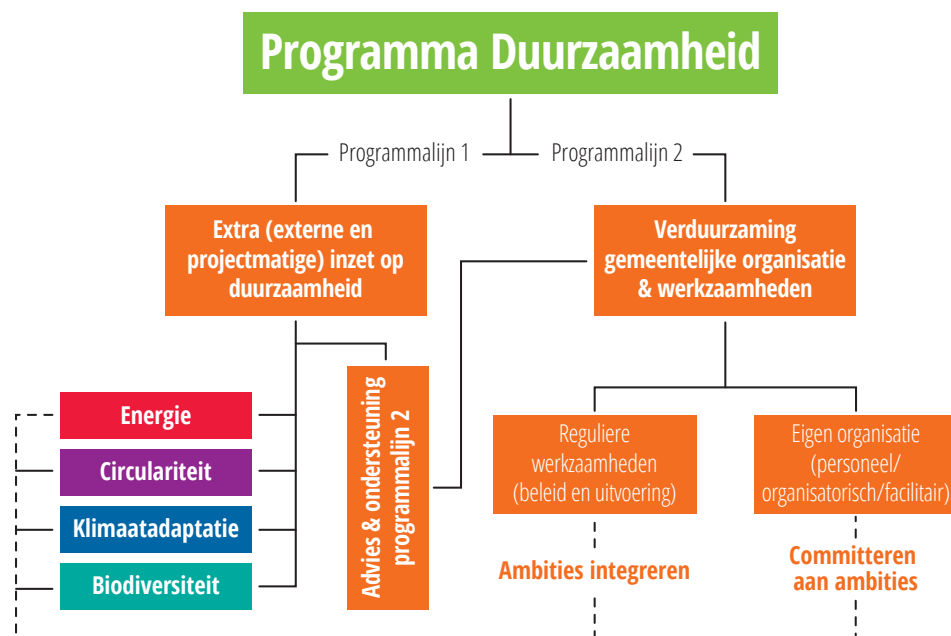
Programma Duurzaamheid

Programmalijn 1

Programmalijn 2

Extra (externe en projectmatige) inzet op duurzaamheid

Verduurzaming gemeentelijke organisatie & werkzaamheden

Energie

Circulariteit

Klimaatadaptatie

Biodiversiteit

Advies & ondersteuning programmalijn 2

Reguliere werkzaamheden (beleid en uitvoering)

Ambities integreren

Eigen organisatie (personeel/ organisatorisch/facilitair)

Committeren aan ambities